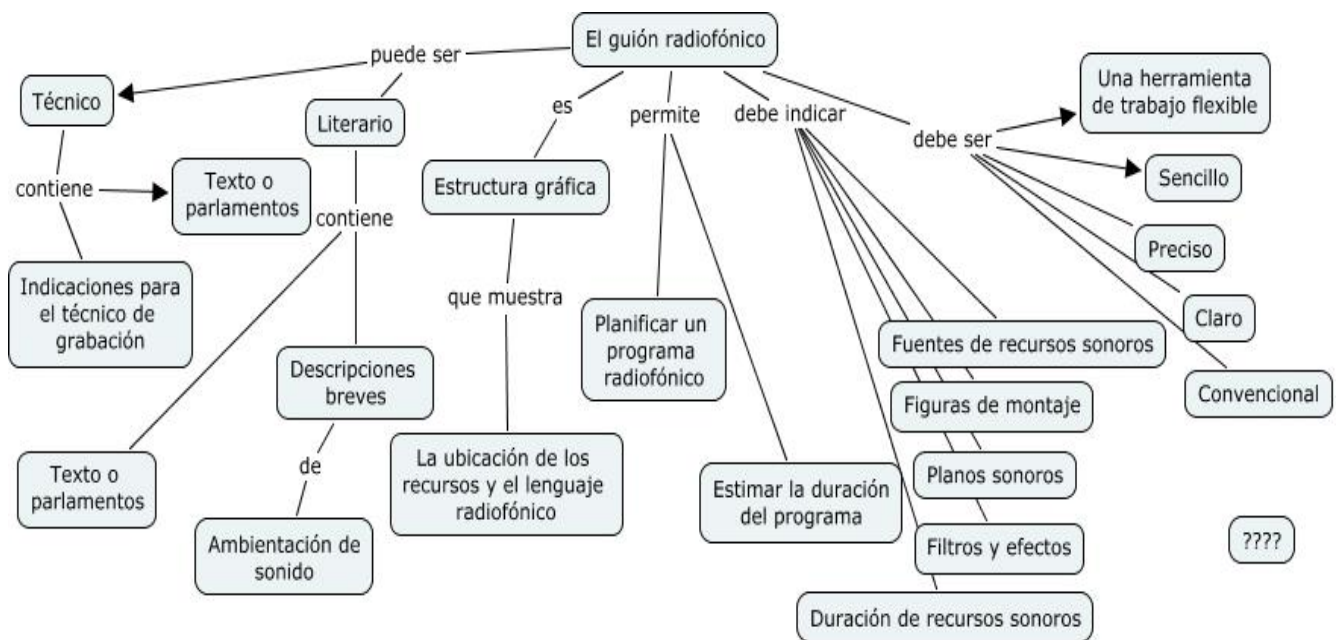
El guión radiofónico

puede ser

Técnico

contiene

Texto o parlamentos

Indicaciones para el técnico de grabación

Literario

contiene

Texto o parlamentos

Descripciones breves

de

Ambientación de sonido

es

Estructura gráfica

que muestra

La ubicación de los recursos y el lenguaje radiofónico

permite

Planificar un programa radiofónico

Estimar la duración del programa

debe indicar

Fuentes de recursos sonoros

Figuras de montaje

Planos sonoros

Filtros y efectos

Duración de recursos sonoros

debe ser

Una herramienta de trabajo flexible

Sencillo

Preciso

Claro

Convencional

????